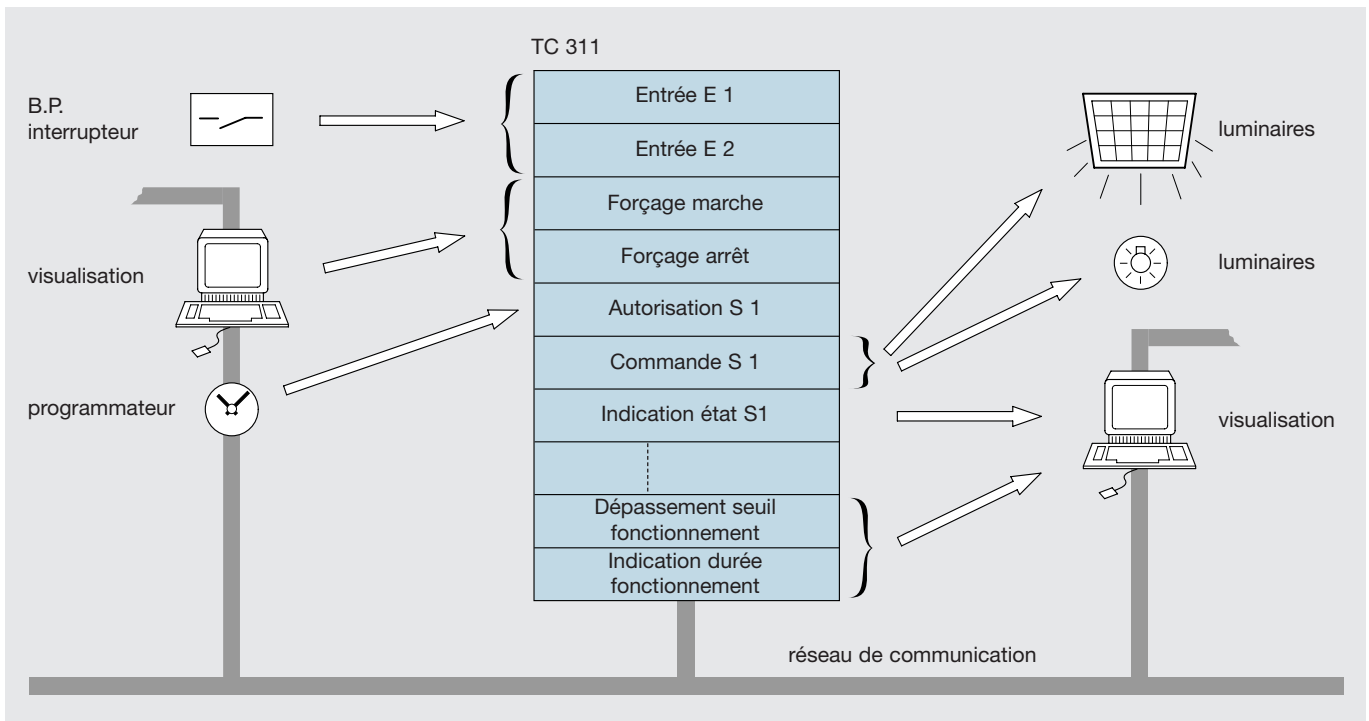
TC 311

B.P.
interrupteur

visualisation

programmateur

Entrée E 1

Entrée E 2

Forçage marche

Forçage arrêt

Autorisation S 1

Commande S 1

Indication état S1

Dépassement seuil fonctionnement

Indication durée fonctionnement

luminaires

luminaires

visualisation

réseau de communication